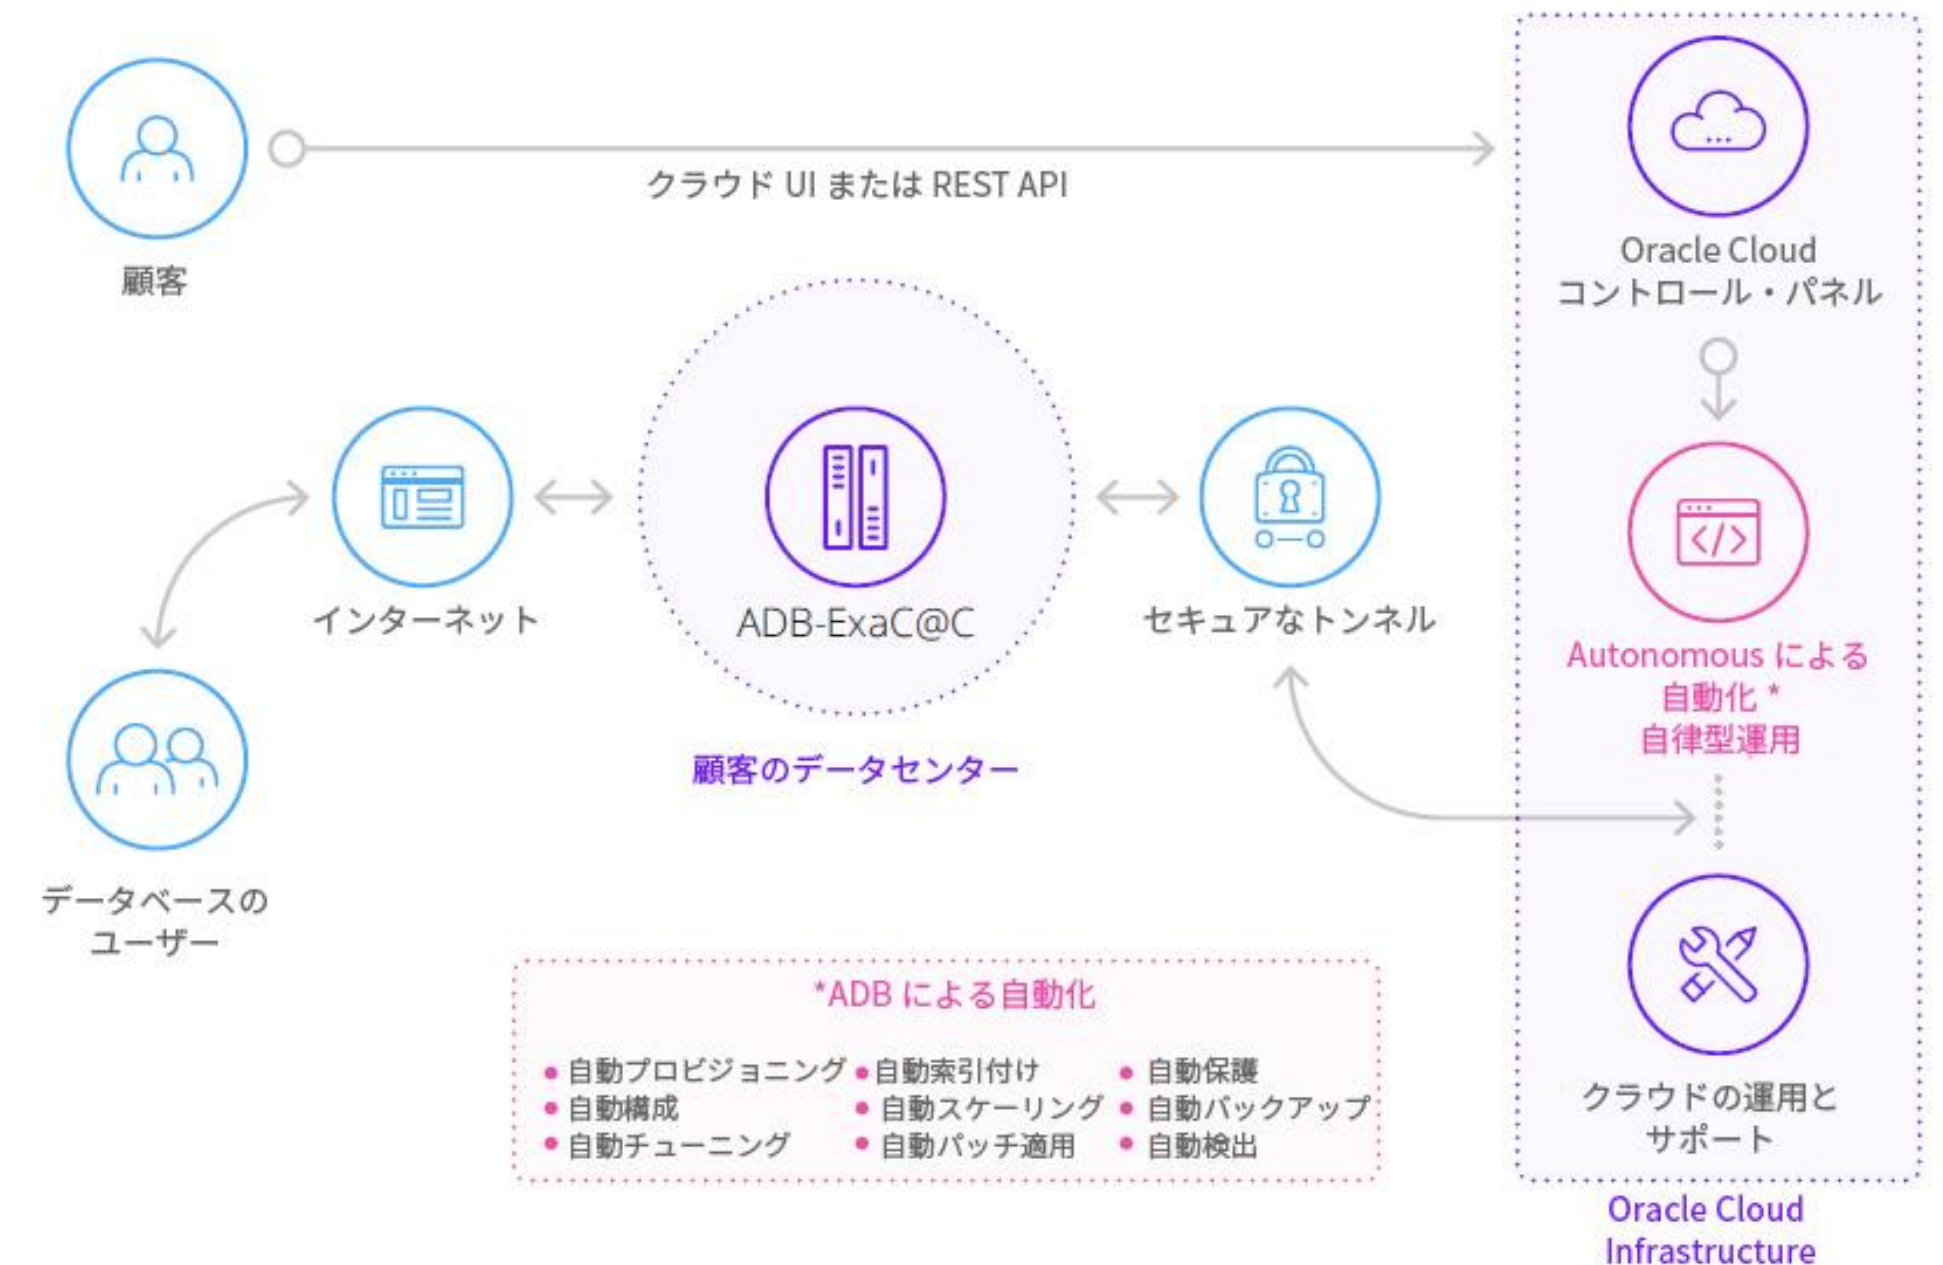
顧客

クラウド UI または REST API

Oracle Cloud
コントロール・パネル

インターネット

ADB-ExaC@C

セキュアなトンネル

Autonomous による
自動化 *
自律型運用

顧客のデータセンター

データベースの
ユーザー

クラウドの運用と
サポート

*ADB による自動化

• 自動プロビジョニング
• 自動構成
• 自動チューニング
• 自動索引付け
• 自動スケーリング
• 自動パッチ適用
• 自動保護
• 自動バックアップ
• 自動検出

Oracle Cloud
Infrastructure